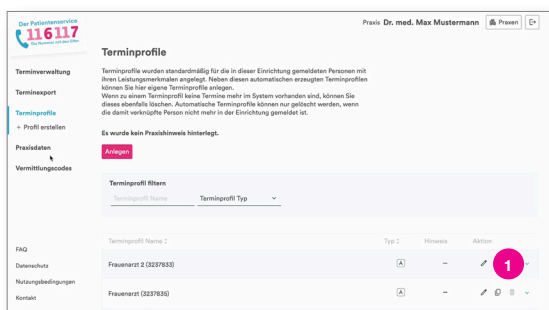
Der Patientenservice
116117
Die Nummer mit den Elfen

Praxis Dr. med. Max Mustermann

Praxen

Terminverwaltung

Terminexport

Terminprofile

+ Profil erstellen

Praxisdaten

Vermittlungscodes

FAQ

Datenschutz

Nutzungsbedingungen

Kontakt

Terminprofile

Terminprofile wurden standardmäßig für die in dieser Einrichtung gemeldeten Personen mit ihren Leistungsmerkmalen angelegt. Neben diesen automatischen erzeugten Terminprofilen können Sie hier eigene Terminprofile anlegen.
Wenn zu einem Terminprofil keine Termine mehr im System vorhanden sind, können Sie dieses ebenfalls löschen. Automatische Terminprofile können nur gelöscht werden, wenn die damit verknüpfte Person nicht mehr in der Einrichtung gemeldet ist.

Es wurde kein Praxishinweis hinterlegt.

Anlegen

Terminprofil filtern

Terminprofil Name

Terminprofil Typ

| Terminprofil Name | Typ | Hinweis | Aktion |
|---|---|---|---|
| Frauenarzt 2 (3237833) | A | – | |
| Frauenarzt (3237835) | A | – | |

1